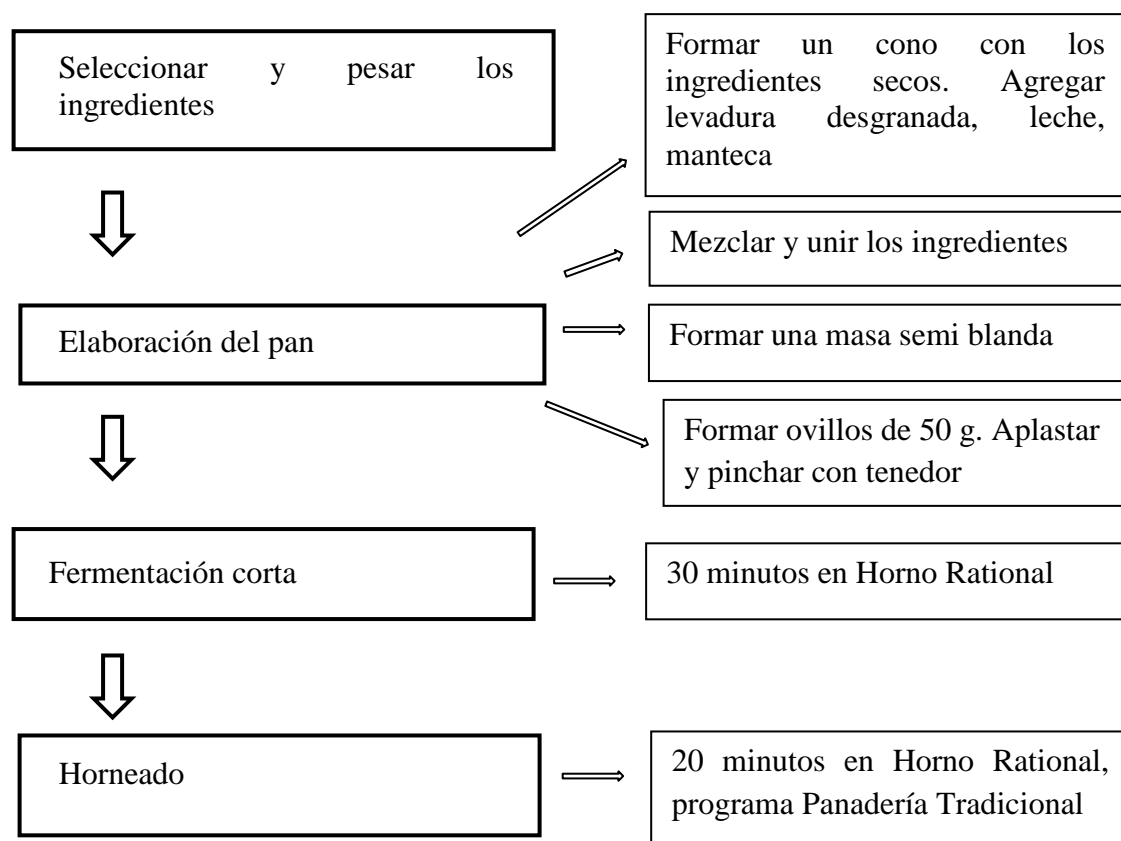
Seleccionar y pesar los ingredientes

Formar un cono con los ingredientes secos. Agregar levadura desgranada, leche, manteca

Mezclar y unir los ingredientes

Elaboración del pan

Formar una masa semi blanda

Formar ovillos de 50 g. Aplastar y pinchar con tenedor

Fermentación corta

30 minutos en Horno Rational

Horneado

20 minutos en Horno Rational, programa Panadería Tradicional